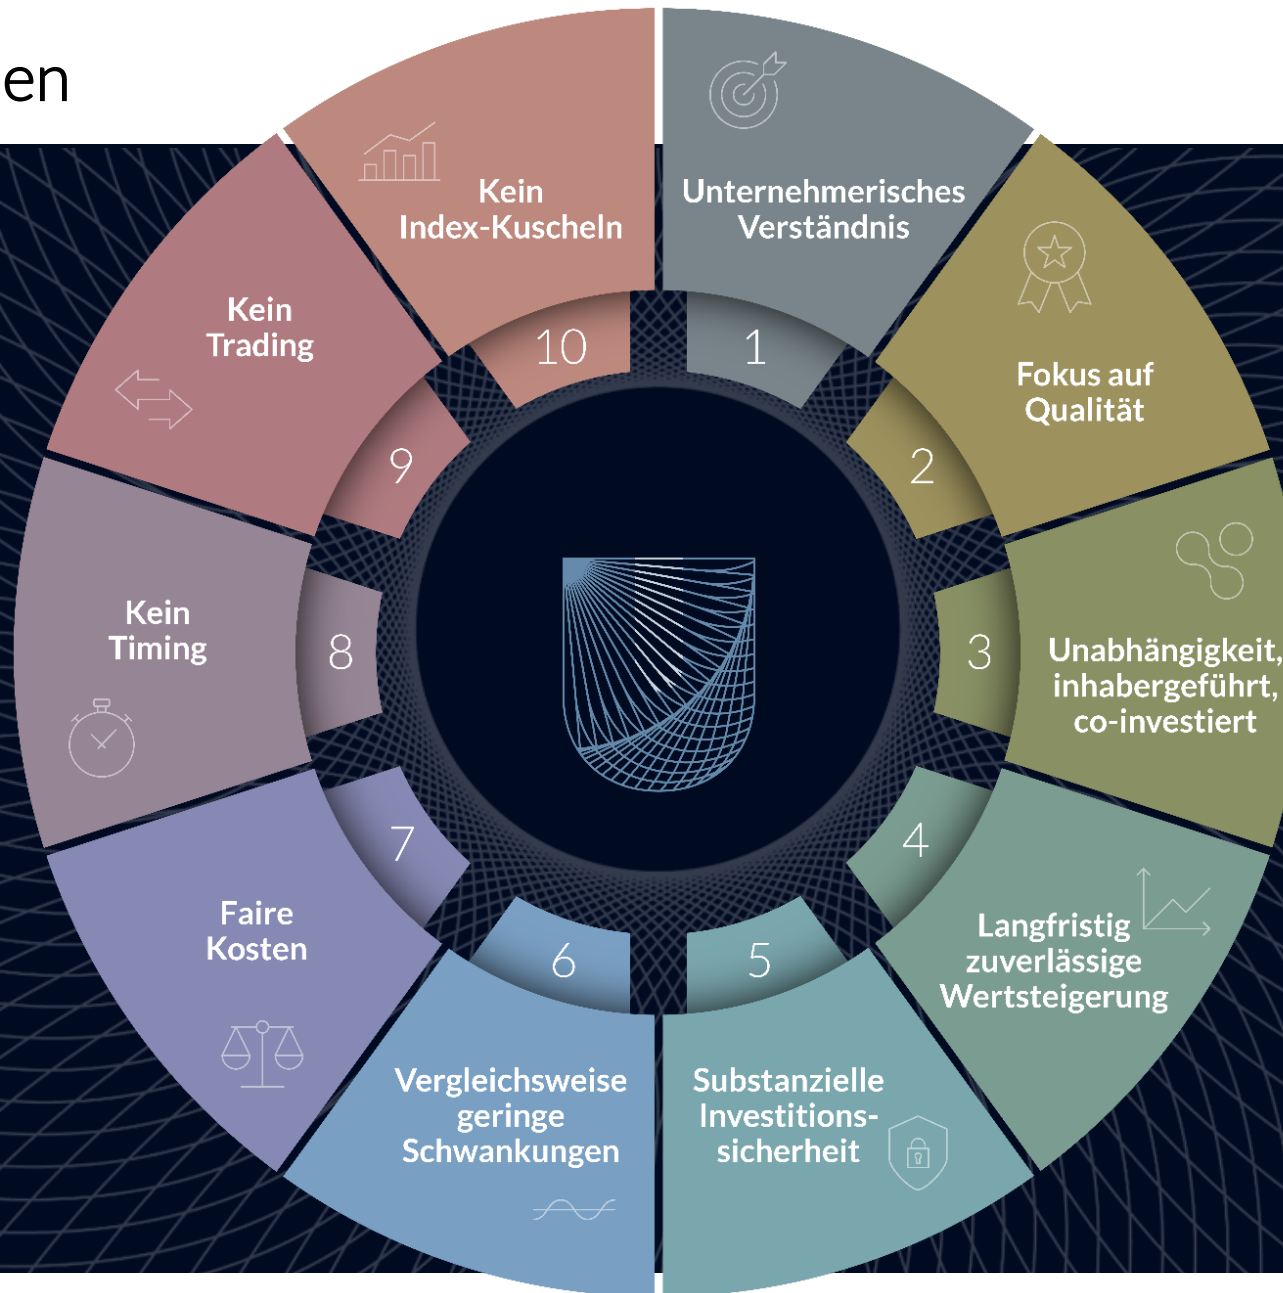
en

Unternehmerisches Verständnis

1

Fokus auf Qualität

2

3

Unabhängigkeit, inhabergeführt, co-investiert

4

Langfristig zuverlässige Wertsteigerung

5

Substanzielle Investitionssicherheit

6

Vergleichsweise geringe Schwankungen

7

Faire Kosten

8

Kein Timing

9

Kein Trading

10

Kein Index-Kuscheln